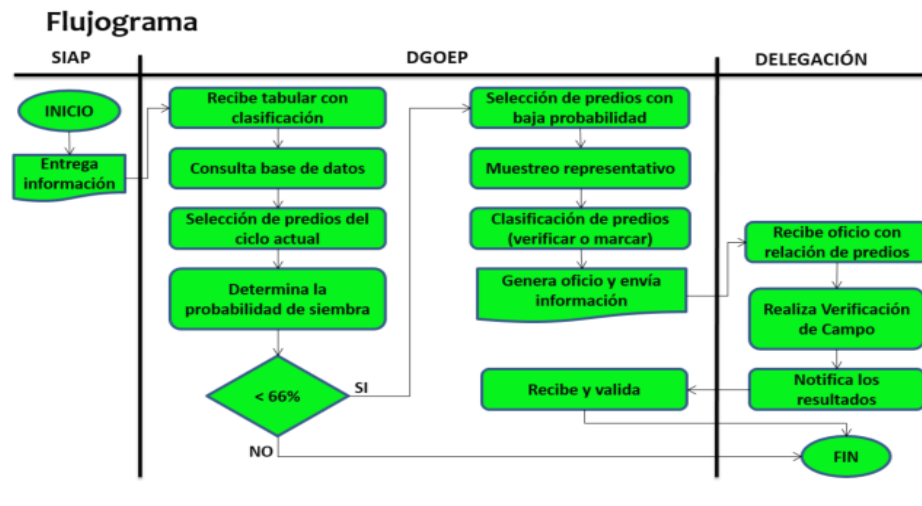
Flujograma

SIAP

DGOEP

DELEGACIÓN

INICIO

Entrega información

Recibe tabular con clasificación

Consulta base de datos

Selección de predios del ciclo actual

Determina la probabilidad de siembra

< 66%

SI

NO

Selección de predios con baja probabilidad

Muestreo representativo

Clasificación de predios (verificar o marcar)

Genera oficio y envía información

Recibe y valida

Recibe oficio con relación de predios

Realiza Verificación de Campo

Notifica los resultados

FIN